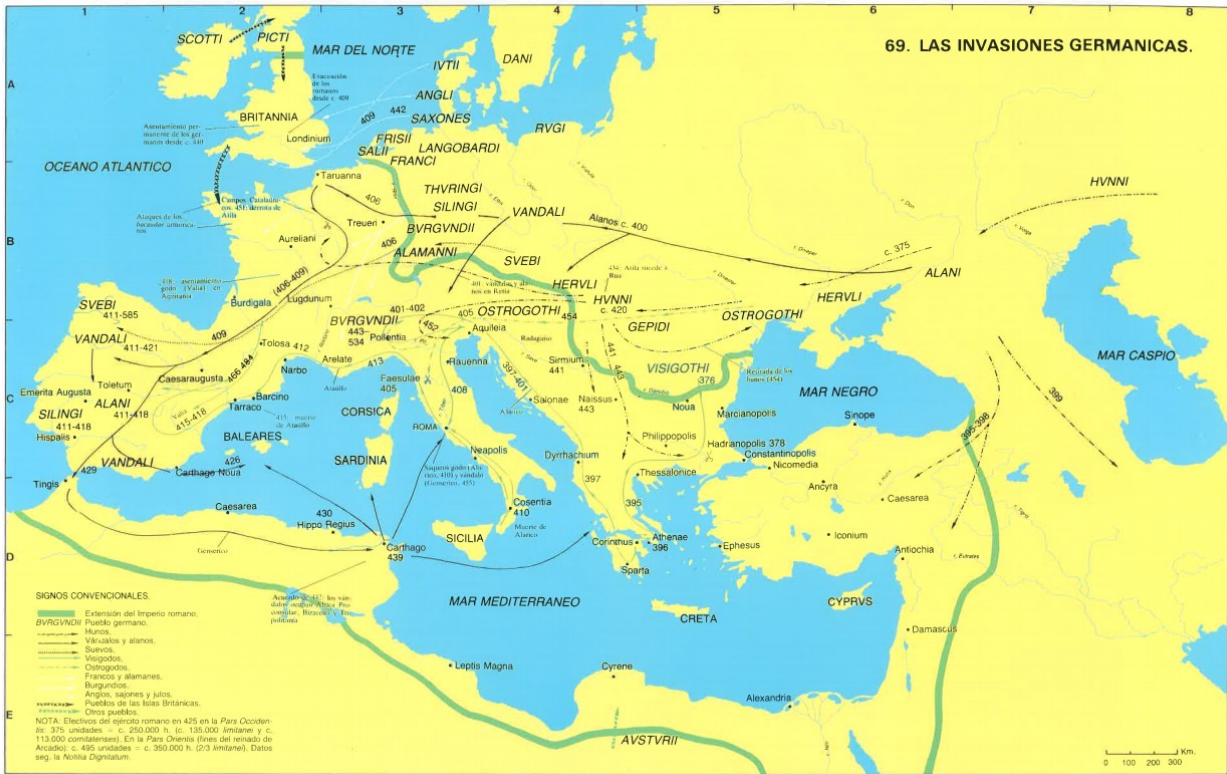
1 2 3 4 5 6 7 8

A B C D E

69. LAS INVASIONES GERMANICAS.

SCOTTI PICTI MAR DEL NORTE IVTII DANI ANGLI SAXONES RVGI BRITANNIA Londinium FRISII SALII FRANCI LANGOBARDI OCEANO ATLANTICO

Evacuación de los romanos desde c. 409

Asentamiento permanente de los germanos desde c. 440

409 442

Taruanna THVRINGI SILINGI VANDALI HVNNI

Campos Cataláunicos: 451 derrota de Atila

Ataques de los bacaudae armoricanos

Treueri Aureliani 406 406 BVRGVNDII ALAMANNI SVEBI Alanos c. 400 c. 375 ALANI

418: asentamiento godo (Valia) en Aquitania

(406-409) Burdigala Lugdunum

401: vándalos y alanos en Retia

434: Atila sucede a Rua

HERVLI HVNNI c. 420 HERVLI

SVEBI 411-585 VANDALI 411-421 409

BVRGVNDII 443-534 401-402 452 405 OSTROGOTHI 454 Aquileia Pollentia Radagaiso GEPIDI OSTROGOTHI

Tolosa 412 Arelate 413 Rauenna Sirmium 441 441 447 VISIGOTHI 376

Reunión de los hunos (454)

MAR CASPIO

Emerita Augusta Toletum Caesaraugusta ALANI 411-418 SILINGI 411-418 Hispalis 456 484 Narbo Barcino Tarraco Ataulfo Valia 415-418 415: muerte de Ataulfo Faesulae 405 408 397-401 Salonae Alarico Naissus 443 Noua Marcianopolis MAR NEGRO Sinope 399 395-398

CORSICA ROMA Neapolis Philippopolis Hadranopolis 378 Constantinopolis Nicomedia

BALEARES 426 VANDALI 429 Carthago Noua SARDINIA

Saqueos godo (Alarico, 410) y vándalo (Genserico, 455)

Dyrrhachium 397 Thessalonice Ancyra Caesarea

Tingis Caesarea 430 Hippo Regius Cosentia 410 395 Iconium

Genserico Carthago 439 SICILIA Muerte de Alarico Corinthus Athenae 396 Ephesus Antiochia

Sparta

Asentamiento 437: los vándalos ocupan África Proconsular, Bizacena y Tripolitania

MAR MEDITERRANEO CYPRVS CRETA Damascus

Leptis Magna Cyrene Alexandria

AVSTVRII

SIGNOS CONVENCIONALES
Extensión del Imperio romano.
BVRGVNDII Pueblo germano.
Hunos.
Vándalos y alanos.
Suevos.
Visigodos.
Ostrogodos.
Francos y alamanes.
Burgundios.
Anglos, sajones y jutos.
Pueblos de las Islas Británicas.
Otros pueblos.
NOTA: Efectivos del ejército romano en 425 en la Pars Occidentis: 375 unidades = c. 250.000 h. (c. 135.000 limitanei y c. 113.000 comitatenses). En la Pars Orientis (fines del reinado de Arcadio): c. 495 unidades = c. 350.000 h. (2/3 limitanei). Datos seg. la Notitia Dignitatum.

0 100 200 300 Km.